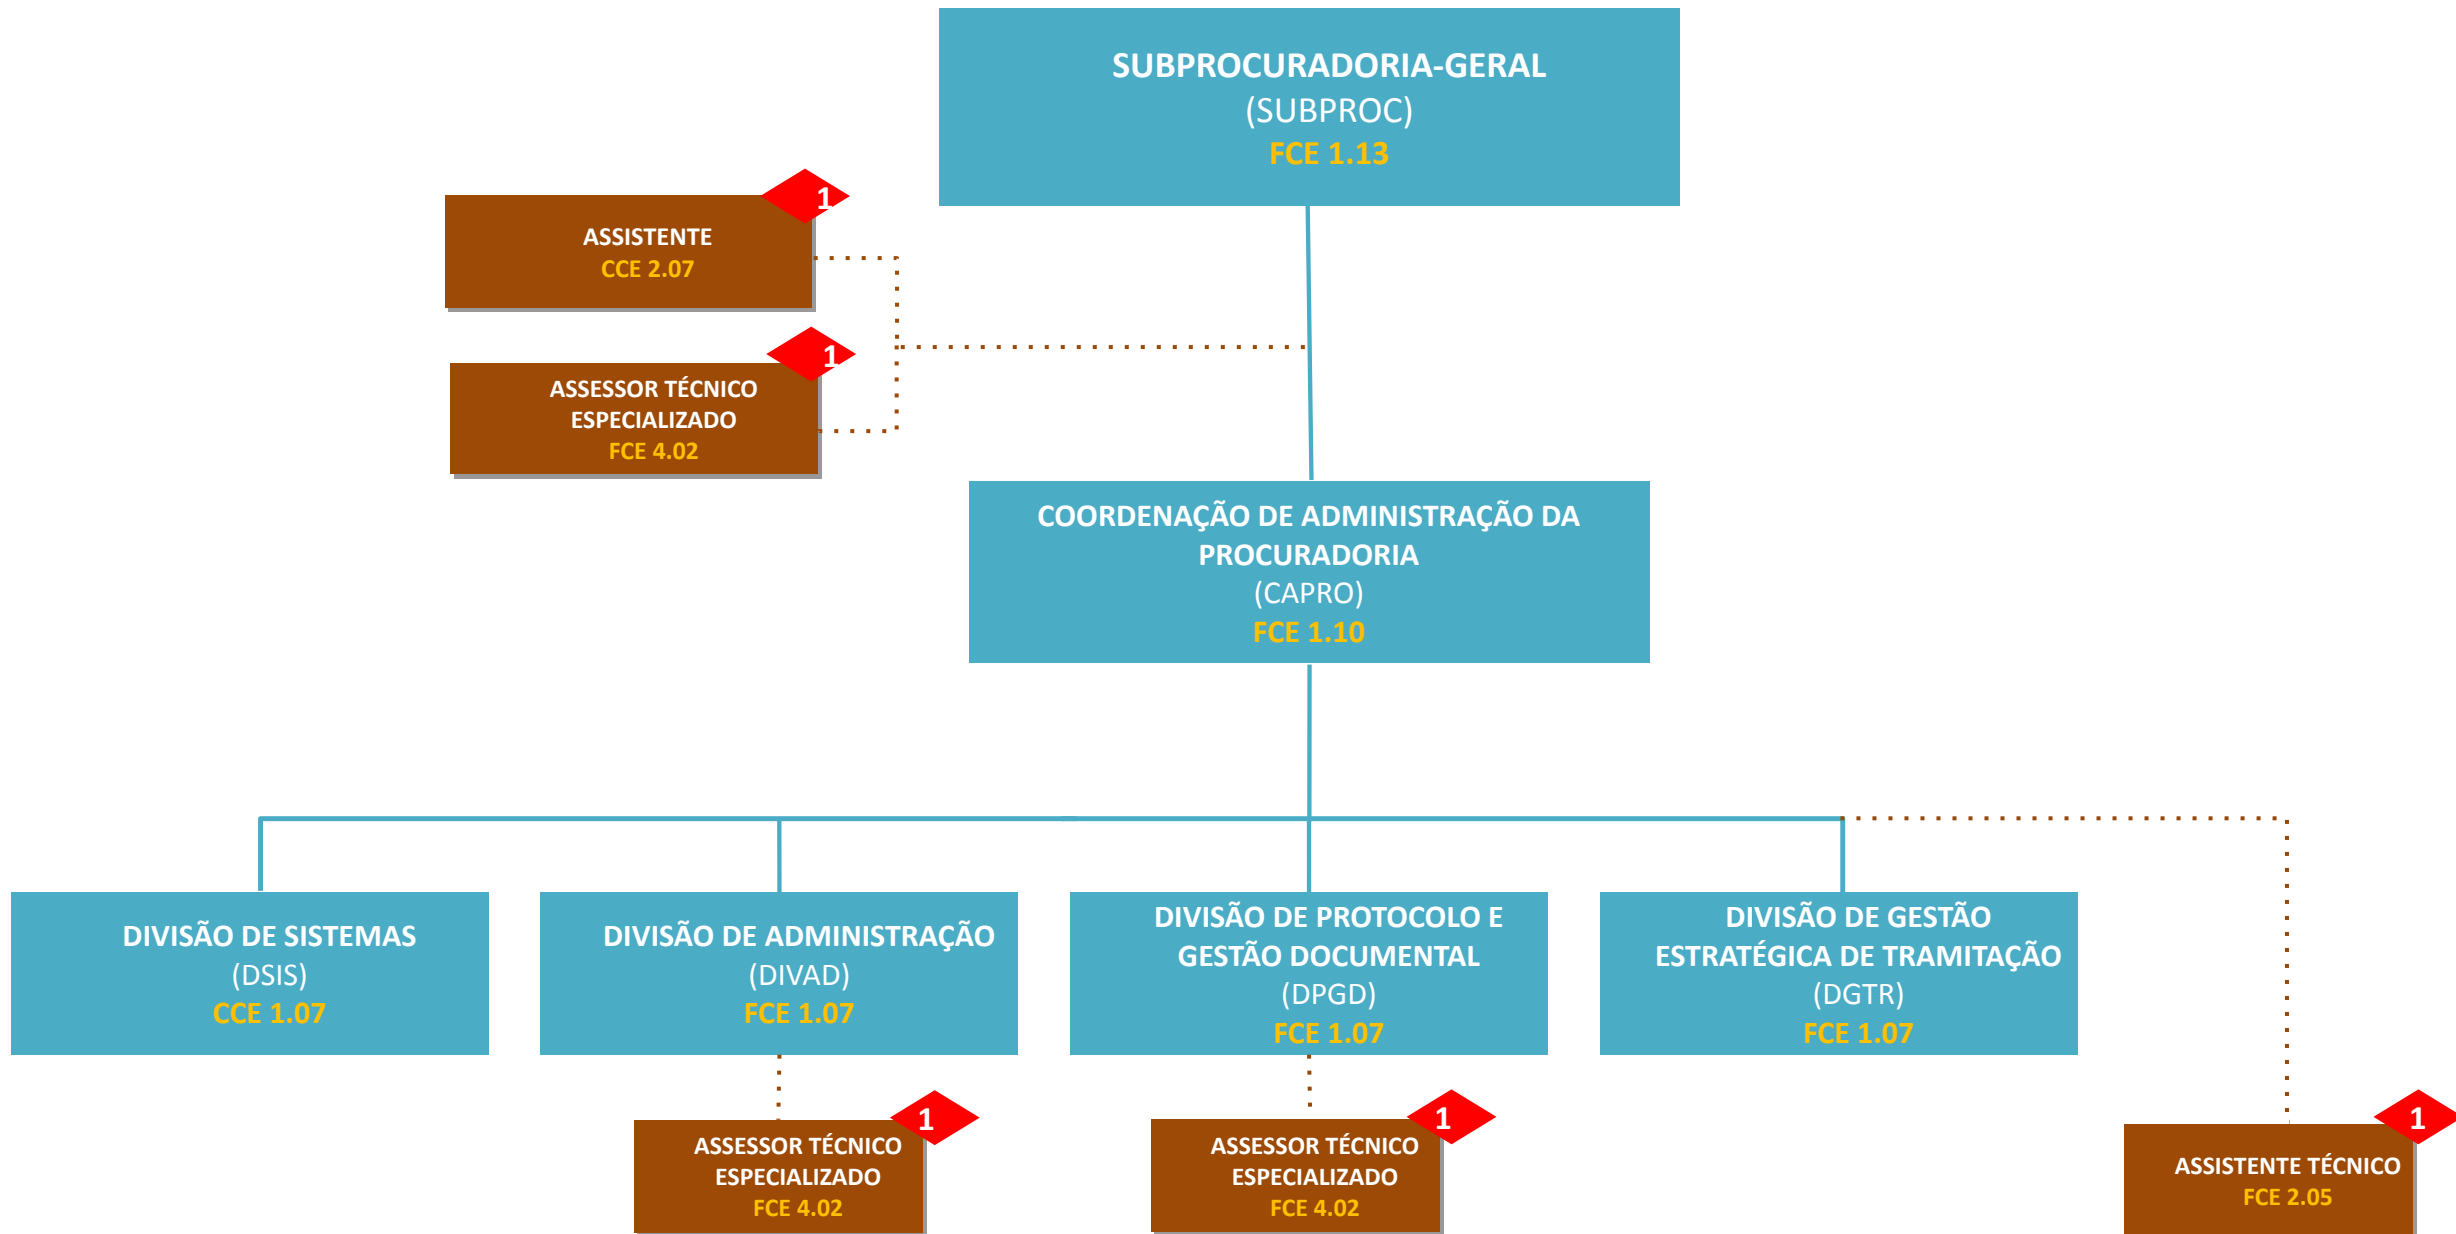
SUBPROCURADORIA-GERAL
(SUBPROC)
FCE 1.13

1
ASSISTENTE
CCE 2.07

1
ASSESSOR TÉCNICO ESPECIALIZADO
FCE 4.02

COORDENAÇÃO DE ADMINISTRAÇÃO DA PROCURADORIA
(CAPRO)
FCE 1.10

DIVISÃO DE SISTEMAS
(DSIS)
CCE 1.07

DIVISÃO DE ADMINISTRAÇÃO
(DIVAD)
FCE 1.07

DIVISÃO DE PROTOCOLO E GESTÃO DOCUMENTAL
(DPGD)
FCE 1.07

DIVISÃO DE GESTÃO ESTRATÉGICA DE TRAMITAÇÃO
(DGTR)
FCE 1.07

1
ASSESSOR TÉCNICO ESPECIALIZADO
FCE 4.02

1
ASSESSOR TÉCNICO ESPECIALIZADO
FCE 4.02

1
ASSISTENTE TÉCNICO
FCE 2.05